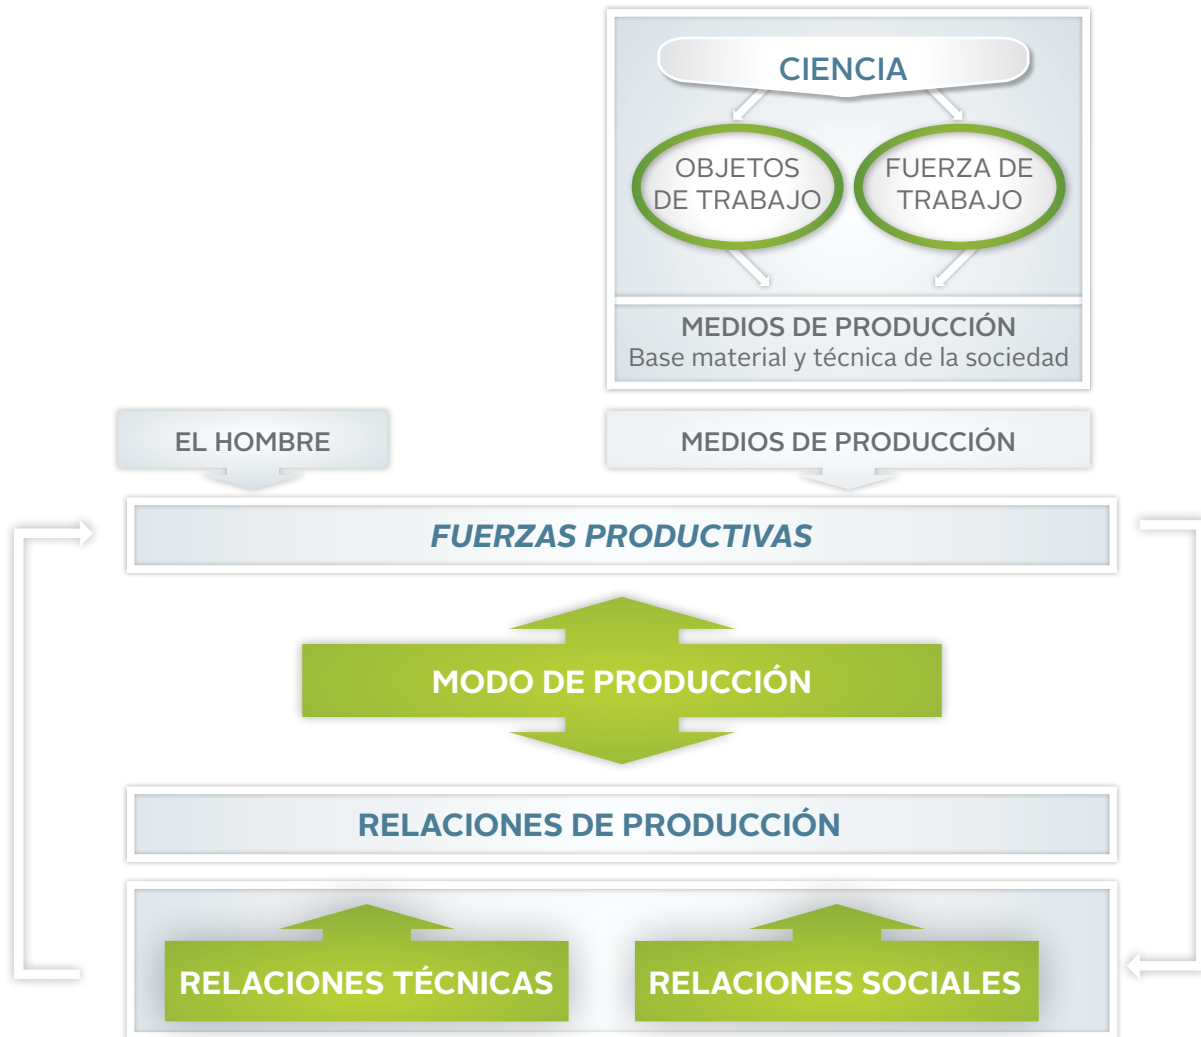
CIENCIA

OBJETOS DE TRABAJO

FUERZA DE TRABAJO

MEDIOS DE PRODUCCIÓN
Base material y técnica de la sociedad

EL HOMBRE

MEDIOS DE PRODUCCIÓN

FUERZAS PRODUCTIVAS

MODO DE PRODUCCIÓN

RELACIONES DE PRODUCCIÓN

RELACIONES TÉCNICAS

RELACIONES SOCIALES